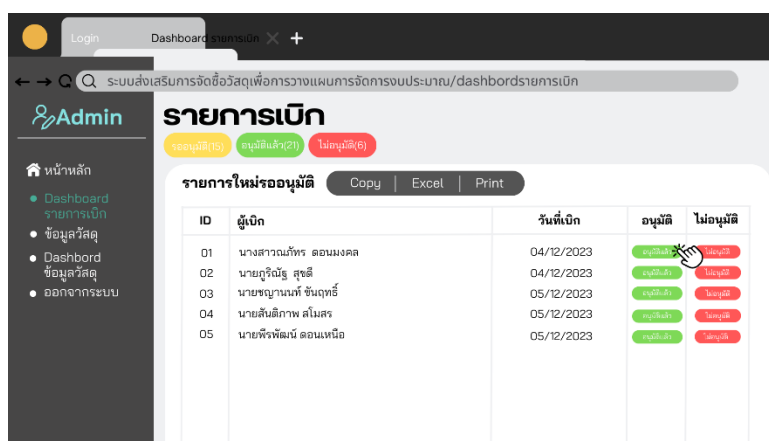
Login

Dashboard รายการเบิก × +

← → Q Q ระบบส่งเสริมการจัดซื้อวัสดุเพื่อการวางแผนการจัดการงบประมาณ/dashbordรายการเบิก

Admin

หน้าหลัก

Dashboard รายการเบิก

ข้อมูลวัสดุ

Dashbord ข้อมูลวัสดุ

ออกจากระบบ

รายการเบิก

รออนุมัติ(15) อนุมัติแล้ว(21) ไม่อนุมัติ(6)

รายการใหม่รออนุมัติ

Copy | Excel | Print

| ID | ผู้เบิก | วันที่เบิก | อนุมัติ | ไม่อนุมัติ |
|---|---|---|---|---|
| 01 | นางสาวณภัทร ดอนมงคล | 04/12/2023 | อนุมัติแล้ว | ไม่อนุมัติ |
| 02 | นายภูริณัฐ สุขดี | 04/12/2023 | อนุมัติแล้ว | ไม่อนุมัติ |
| 03 | นายชญานนท์ ชันฤทธิ์ | 05/12/2023 | อนุมัติแล้ว | ไม่อนุมัติ |
| 04 | นายสันติภาพ สโมสร | 05/12/2023 | อนุมัติแล้ว | ไม่อนุมัติ |
| 05 | นายพีรพัฒน์ ดอนเหนือ | 05/12/2023 | อนุมัติแล้ว | ไม่อนุมัติ |